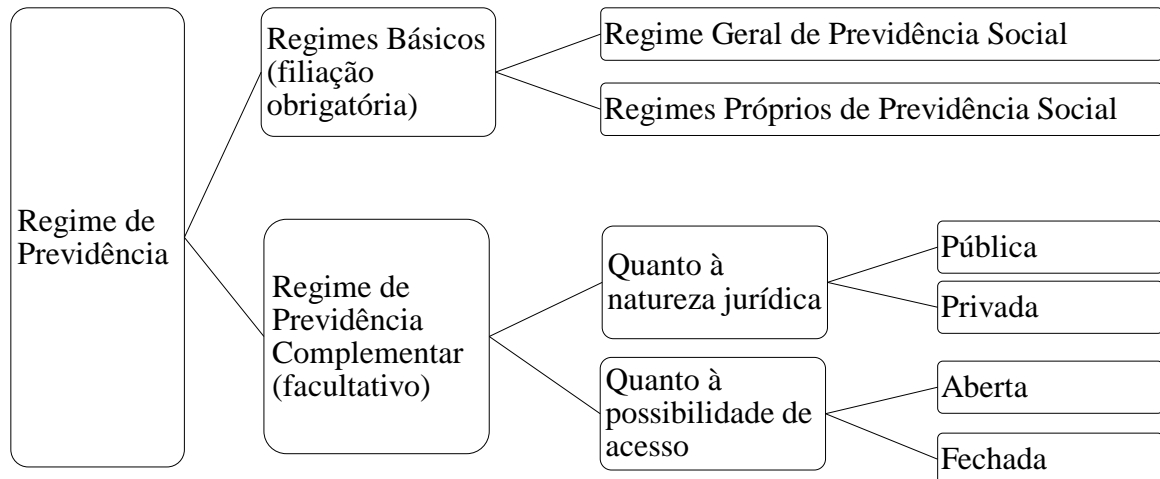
Regime de Previdência

Regimes Básicos (filiação obrigatória)

Regime Geral de Previdência Social

Regimes Próprios de Previdência Social

Regime de Previdência Complementar (facultativo)

Quanto à natureza jurídica

Pública

Privada

Quanto à possibilidade de acesso

Aberta

Fechada